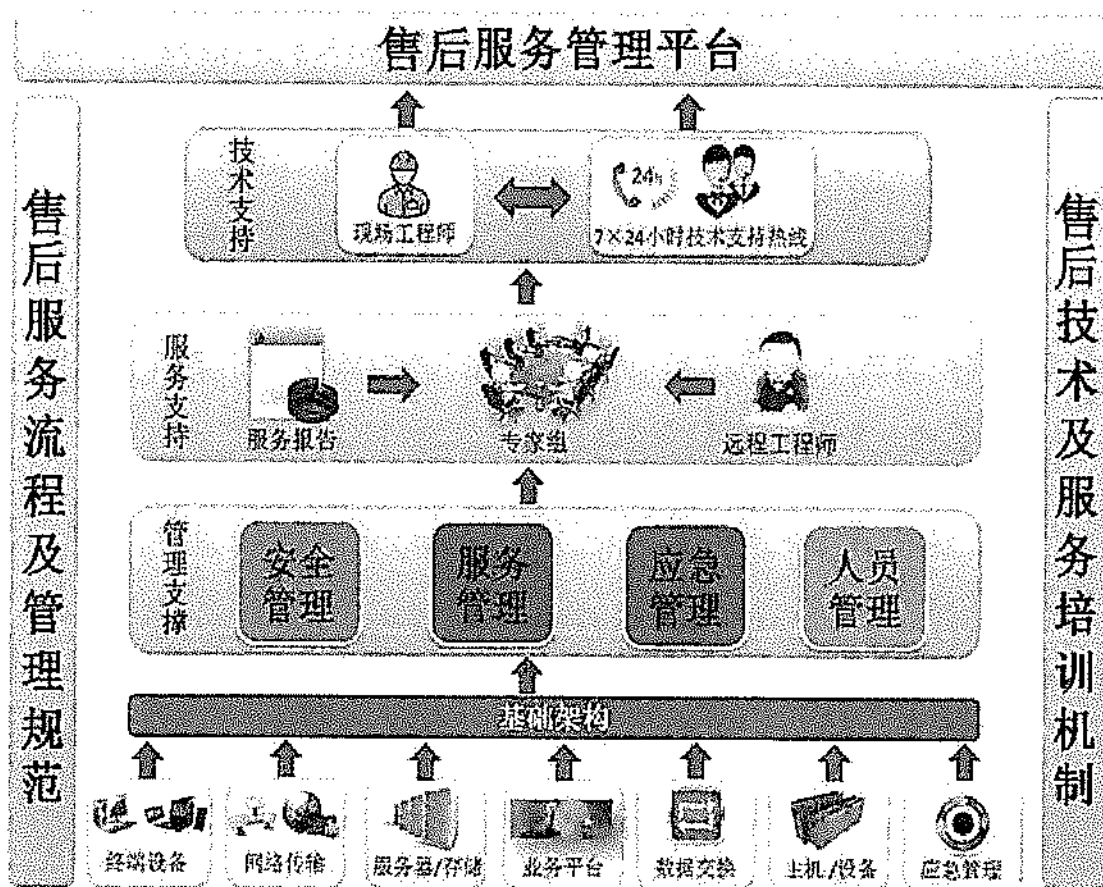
售后服务管理平台

售后服务流程及管理规范

技术支持

现场工程师

24h

7×24小时技术支持热线

服务支持

服务报告

专家组

远程工程师

管理支撑

安全管理

服务管理

应急管理

人员管理

基础架构

终端设备

网络传输

服务器/存储

业务平台

数据交换

主机/设备

应急管理

售后技术及服务培训机制